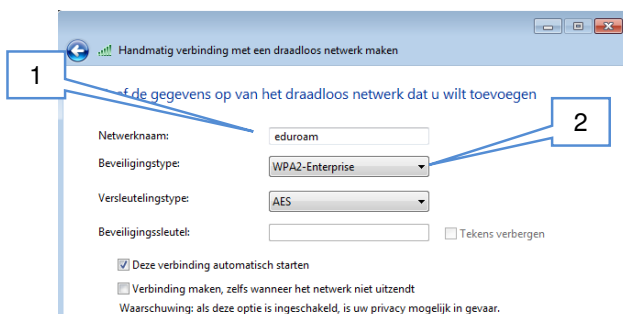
Handmatig verbinding met een draadloos netwerk maken

1

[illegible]f de gegevens op van het draadloos netwerk dat u wilt toevoegen

2

Netwerknaam: eduroam

Beveiligingstype: WPA2-Enterprise

Versleutelingstype: AES

Beveiligingssleutel:

Tekens verbergen

Deze verbinding automatisch starten

Verbinding maken, zelfs wanneer het netwerk niet uitzendt

Waarschuwing: als deze optie is ingeschakeld, is uw privacy mogelijk in gevaar.